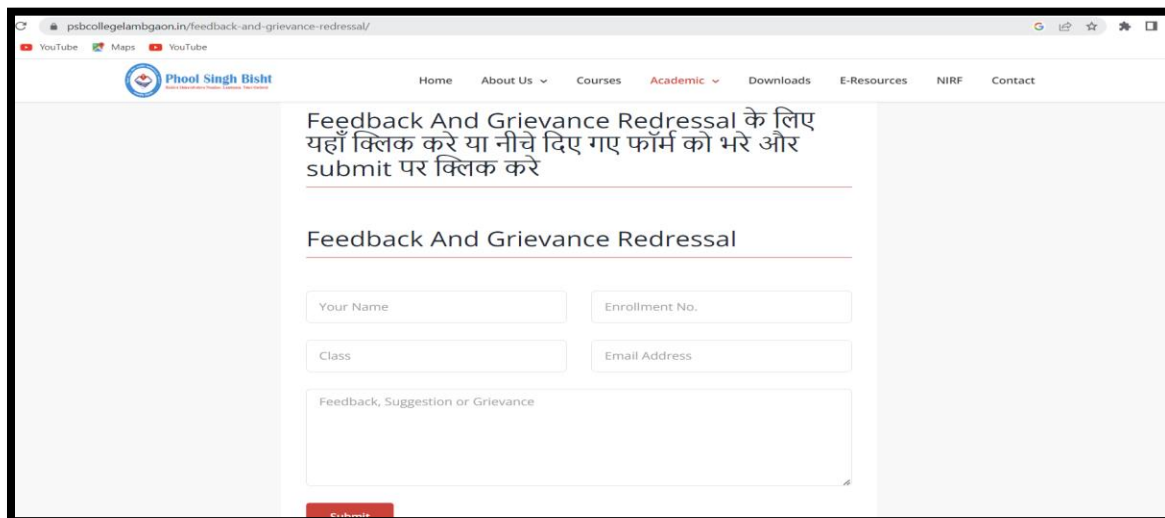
psbcollegelambgaon.in/feedback-and-grievance-redressal/

YouTube Maps YouTube

Phool Singh Bisht

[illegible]

Home About Us Courses Academic Downloads E-Resources NIRF Contact

Feedback And Grievance Redressal के लिए यहाँ क्लिक करे या नीचे दिए गए फॉर्म को भरे और submit पर क्लिक करे

Feedback And Grievance Redressal

Your Name

Enrollment No.

Class

Email Address

Feedback, Suggestion or Grievance

Submit